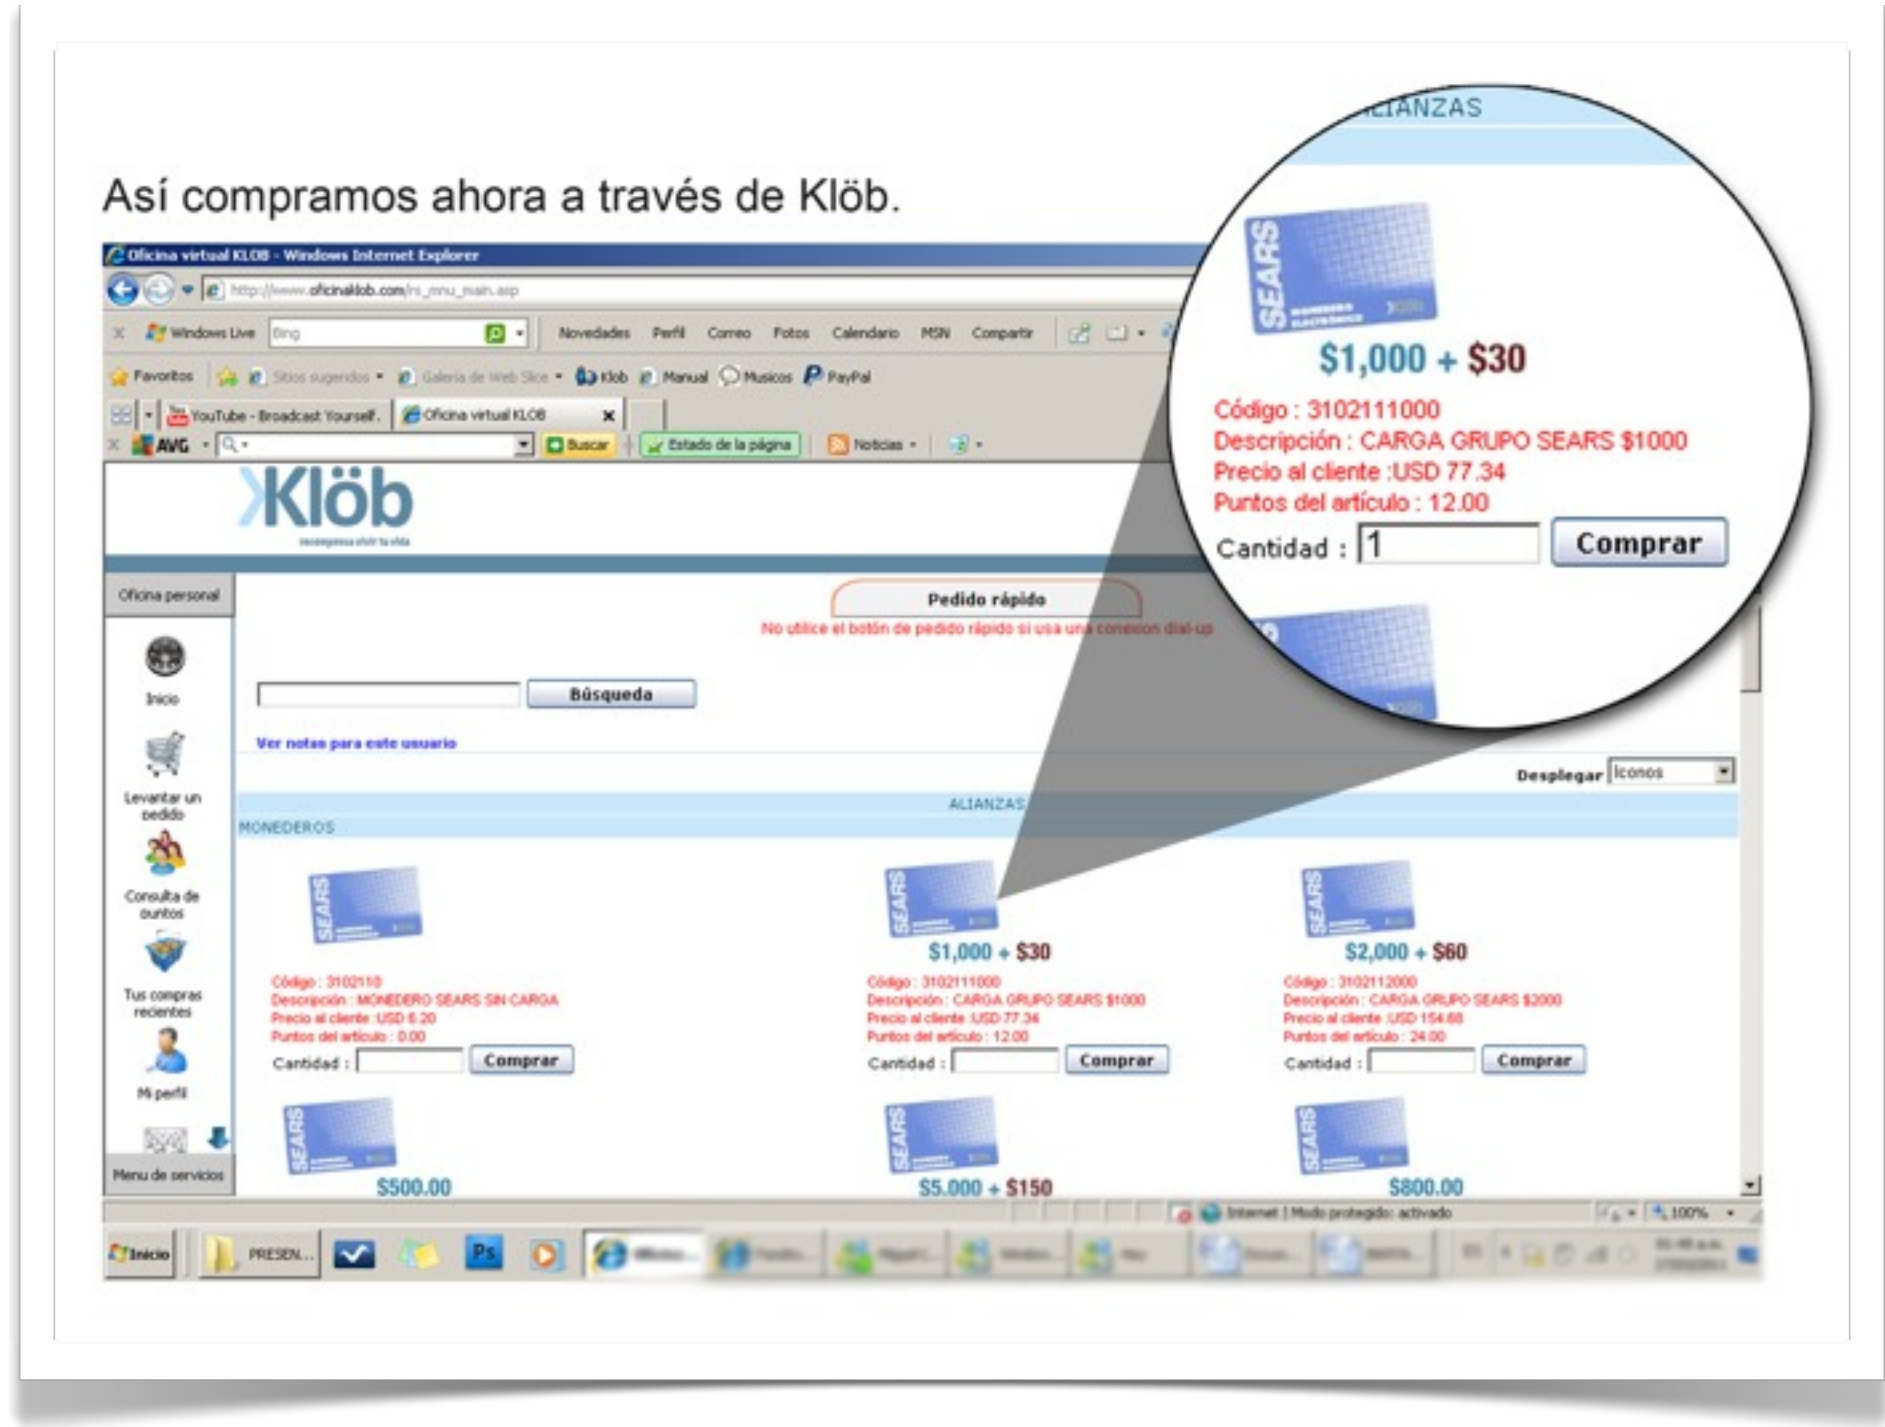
Así compramos ahora a través de Klöb.

Oficina virtual KLOB - Windows Internet Explorer

http://www.oficinaklob.com/rs_mnu_main.asp

Windows Live | Bing | Novedades | Perfil | Correo | Fotos | Calendario | MSN | Compartir

Favoritos | Sitios sugeridos | Galería de Web Slice | Klob | Manual | Musicos | PayPal

YouTube - Broadcast Yourself. | Oficina virtual KLOB

AVG | Buscar | Estado de la página | Noticias

Klöb

Oficina personal

Inicio

Levantar un pedido

Consulta de puntos

Tus compras recientes

Mi perfil

Menu de servicios

Pedido rápido

No utilice el botón de pedido rápido si usa una conexión dial-up

Búsqueda

Ver notas para este usuario

Desplegar | Iconos

ALIANZAS

MONEDEROS

SEARS

Código : 3102110
Descripción : MONEDERO SEARS SIN CARGA
Precio al cliente :USD 6.20
Puntos del artículo : 0.00
Cantidad : Comprar

$1,000 + $30
Código : 3102111000
Descripción : CARGA GRUPO SEARS $1000
Precio al cliente :USD 77.34
Puntos del artículo : 12.00
Cantidad : Comprar

$2,000 + $60
Código : 3102112000
Descripción : CARGA GRUPO SEARS $2000
Precio al cliente :USD 154.68
Puntos del artículo : 24.00
Cantidad : Comprar

$500.00

$5,000 + $150

$800.00

ALIANZAS

SEARS

$1,000 + $30
Código : 3102111000
Descripción : CARGA GRUPO SEARS $1000
Precio al cliente :USD 77.34
Puntos del artículo : 12.00
Cantidad : 1 Comprar

Internet | Modo protegido: activado | 100%

Inicio | PRESEN...